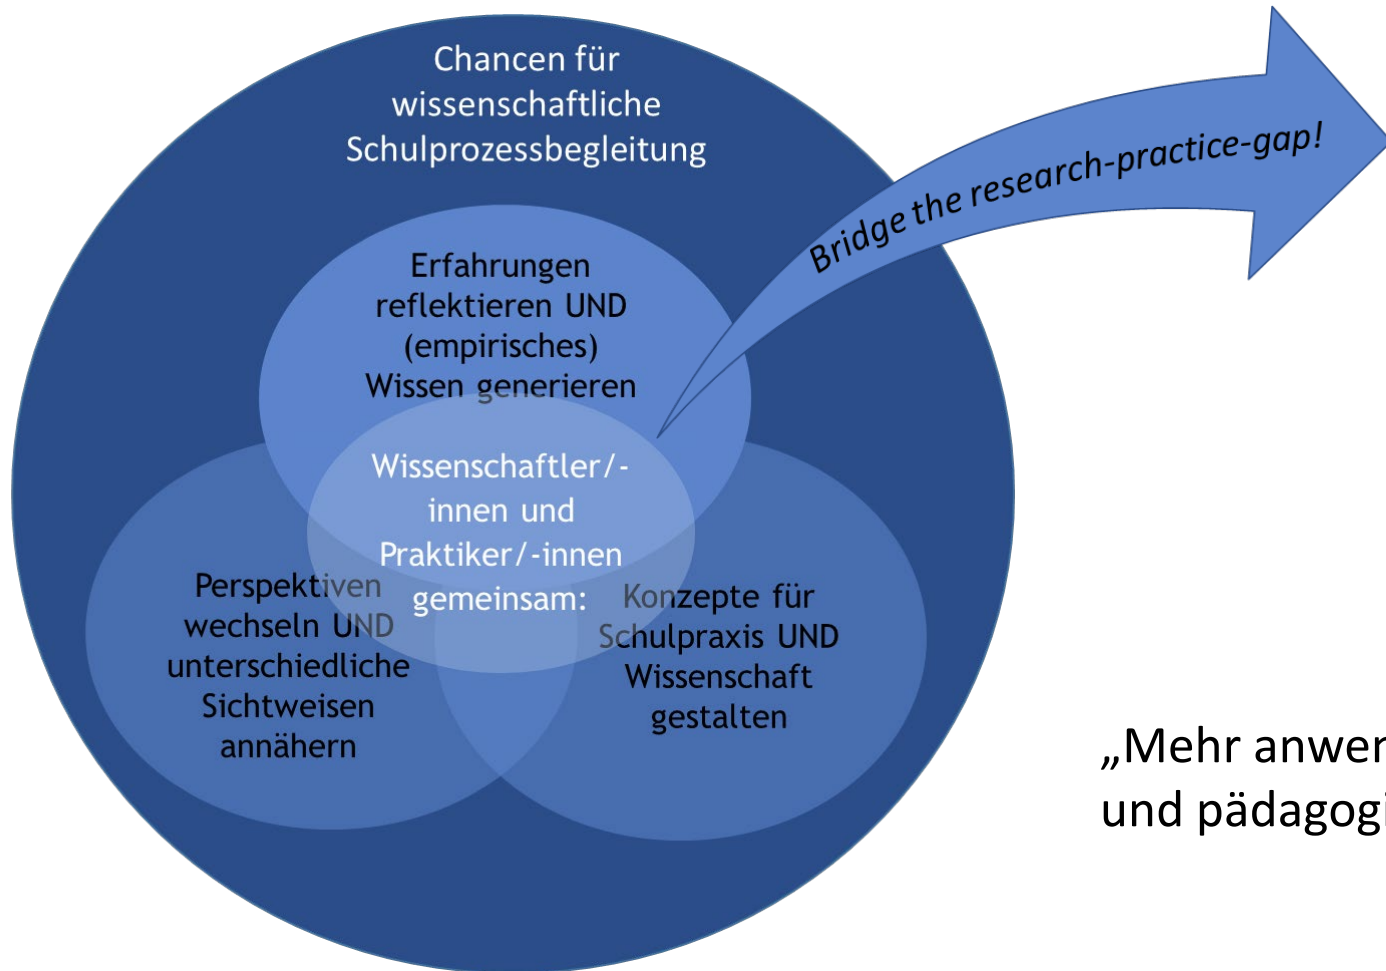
Chancen für wissenschaftliche Schulprozessbegleitung

Bridge the research-practice-gap!

Erfahrungen reflektieren UND (empirisches) Wissen generieren

Wissenschaftler/-innen und Praktiker/-innen gemeinsam:

Perspektiven wechseln UND unterschiedliche Sichtweisen annähern

Konzepte für Schulpraxis UND Wissenschaft gestalten

„Mehr anwer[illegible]
und pädagogi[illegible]